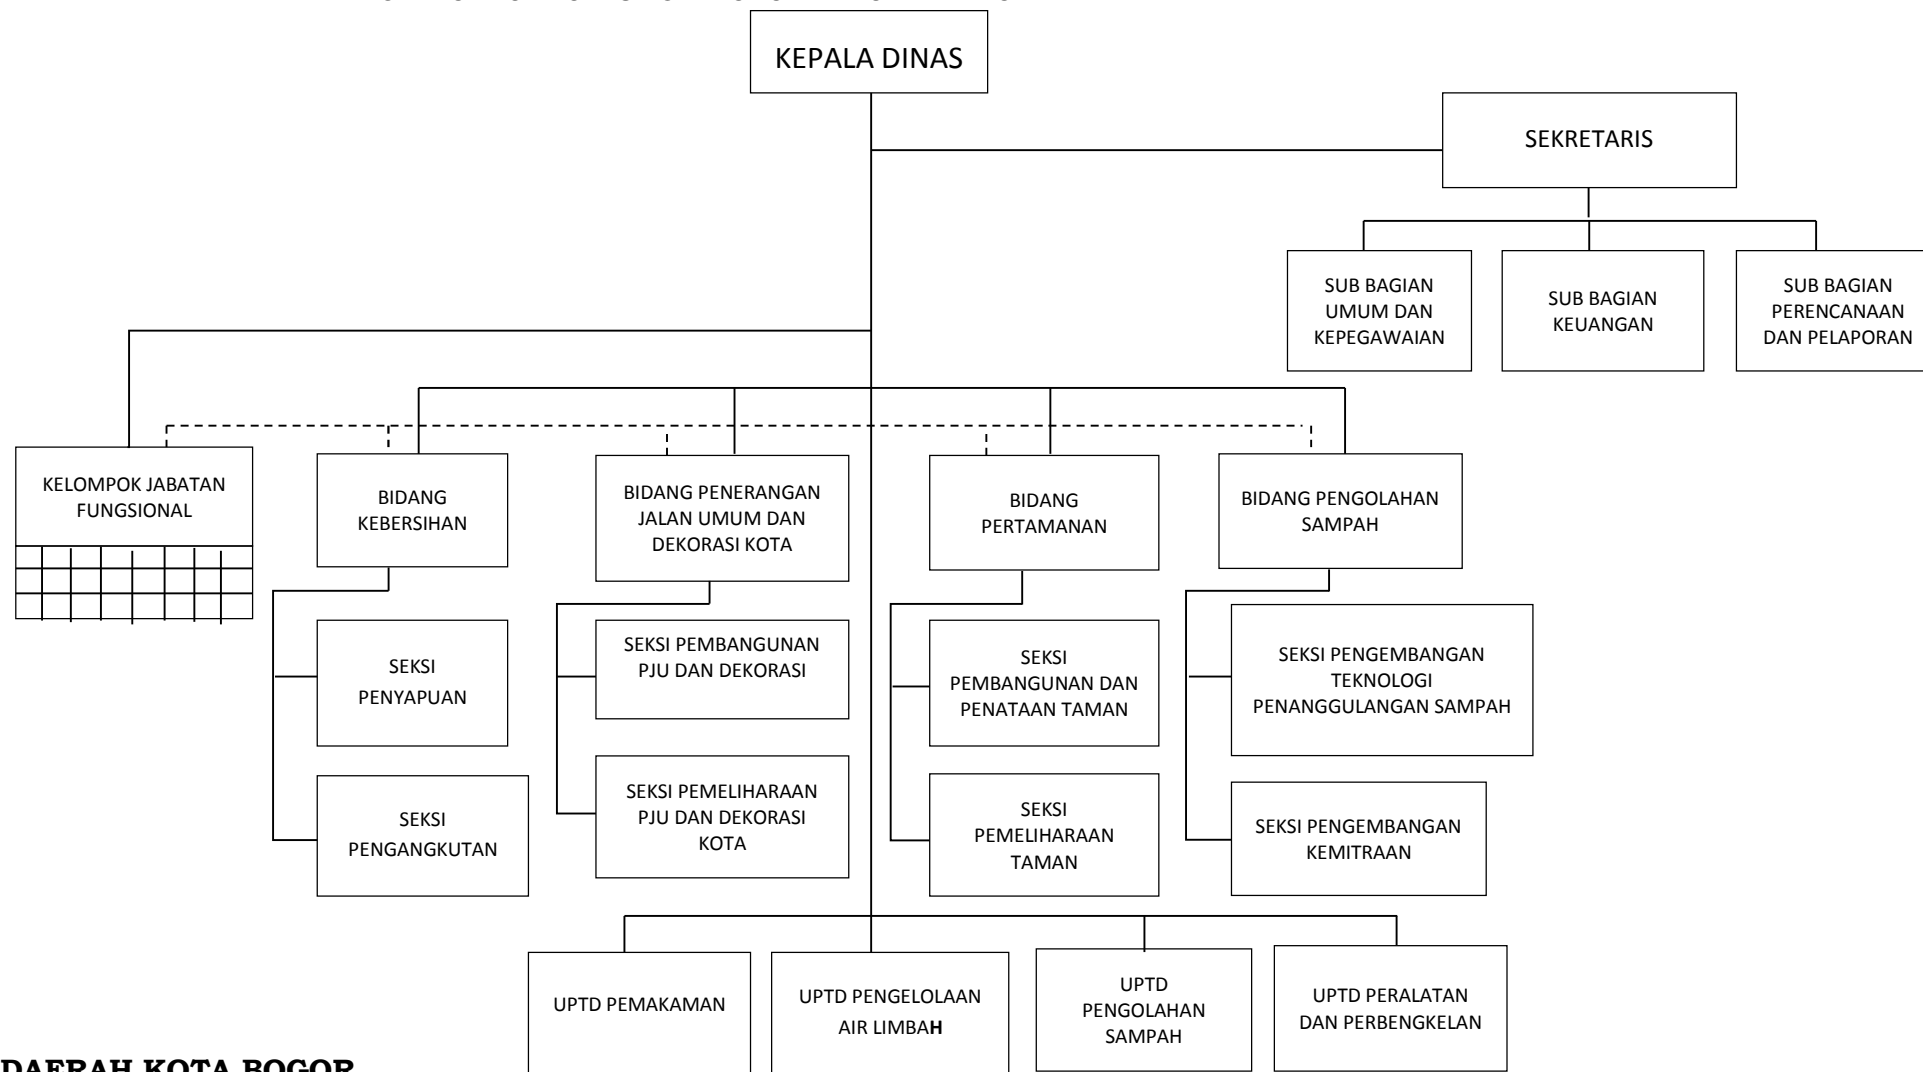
KEPALA DINAS

SEKRETARIS

SUB BAGIAN UMUM DAN KEPEGAWAIAN

SUB BAGIAN KEUANGAN

SUB BAGIAN PERENCANAAN DAN PELAPORAN

KELOMPOK JABATAN FUNGSIONAL

BIDANG KEBERSIHAN

SEKSI PENYAPUAN

SEKSI PENGANGKUTAN

BIDANG PENERANGAN JALAN UMUM DAN DEKORASI KOTA

SEKSI PEMBANGUNAN PJU DAN DEKORASI

SEKSI PEMELIHARAAN PJU DAN DEKORASI KOTA

BIDANG PERTAMANAN

SEKSI PEMBANGUNAN DAN PENATAAN TAMAN

SEKSI PEMELIHARAAN TAMAN

BIDANG PENGOLAHAN SAMPAH

SEKSI PENGEMBANGAN TEKNOLOGI PENANGGULANGAN SAMPAH

SEKSI PENGEMBANGAN KEMITRAAN

UPTD PEMAKAMAN

UPTD PENGELOLAAN AIR LIMBAH

UPTD PENGOLAHAN SAMPAH

UPTD PERALATAN DAN PERBENGKELAN

DAERAH KOTA BOGOR